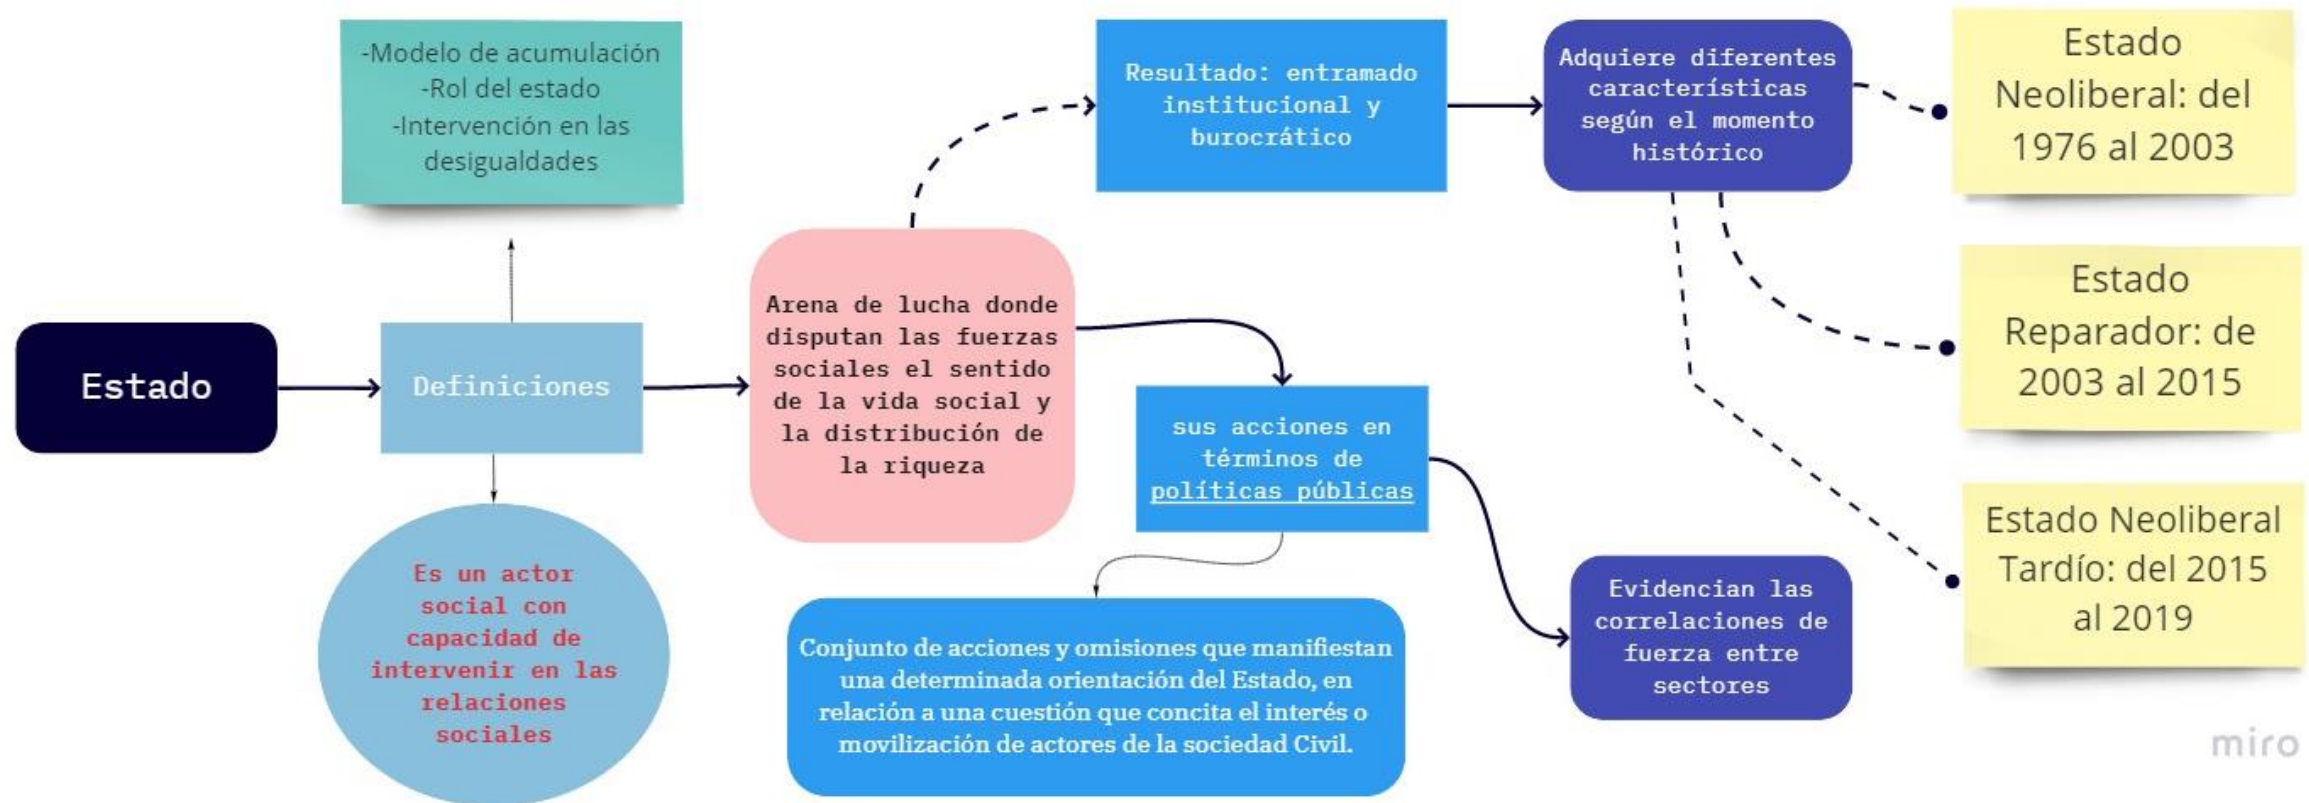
Estado

Definiciones

-Modelo de acumulación
-Rol del estado
-Intervención en las desigualdades

Es un actor social con capacidad de intervenir en las relaciones sociales

Arena de lucha donde disputan las fuerzas sociales el sentido de la vida social y la distribución de la riqueza

Resultado: entramado institucional y burocrático

Adquiere diferentes características según el momento histórico

Estado Neoliberal: del 1976 al 2003

Estado Reparador: de 2003 al 2015

Estado Neoliberal Tardío: del 2015 al 2019

sus acciones en términos de políticas públicas

Conjunto de acciones y omisiones que manifiestan una determinada orientación del Estado, en relación a una cuestión que concita el interés o movilización de actores de la sociedad Civil.

Evidencian las correlaciones de fuerza entre sectores

miro